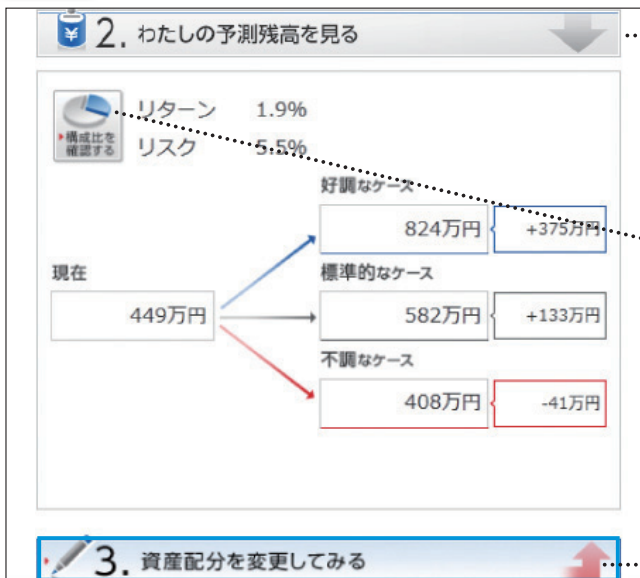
¥ 2. わたしの予測残高を見る

構成比を確認する

リターン 1.9%
リスク 5.5%

現在
449万円

好調なケース
824万円 +375万円

標準的なケース
582万円 +133万円

不調なケース
408万円 -41万円

3. 資産配分を変更してみる